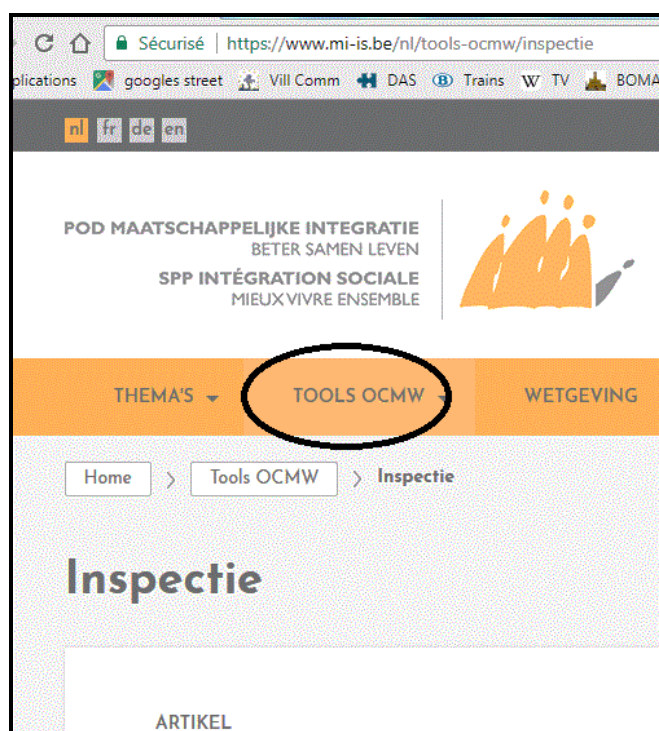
Sécurisé | https://www.mi-is.be/nl/tools-ocmw/inspectie

plications googles street Vill Comm DAS Trains TV BOMA

nl fr de en

POD MAATSCHAPPELIJKE INTEGRATIE
BETER SAMEN LEVEN
SPP INTÉGRATION SOCIALE
MIEUX VIVRE ENSEMBLE

THEMA'S TOOLS OCMW WETGEVING

Home > Tools OCMW > Inspectie

Inspectie

ARTIKEL